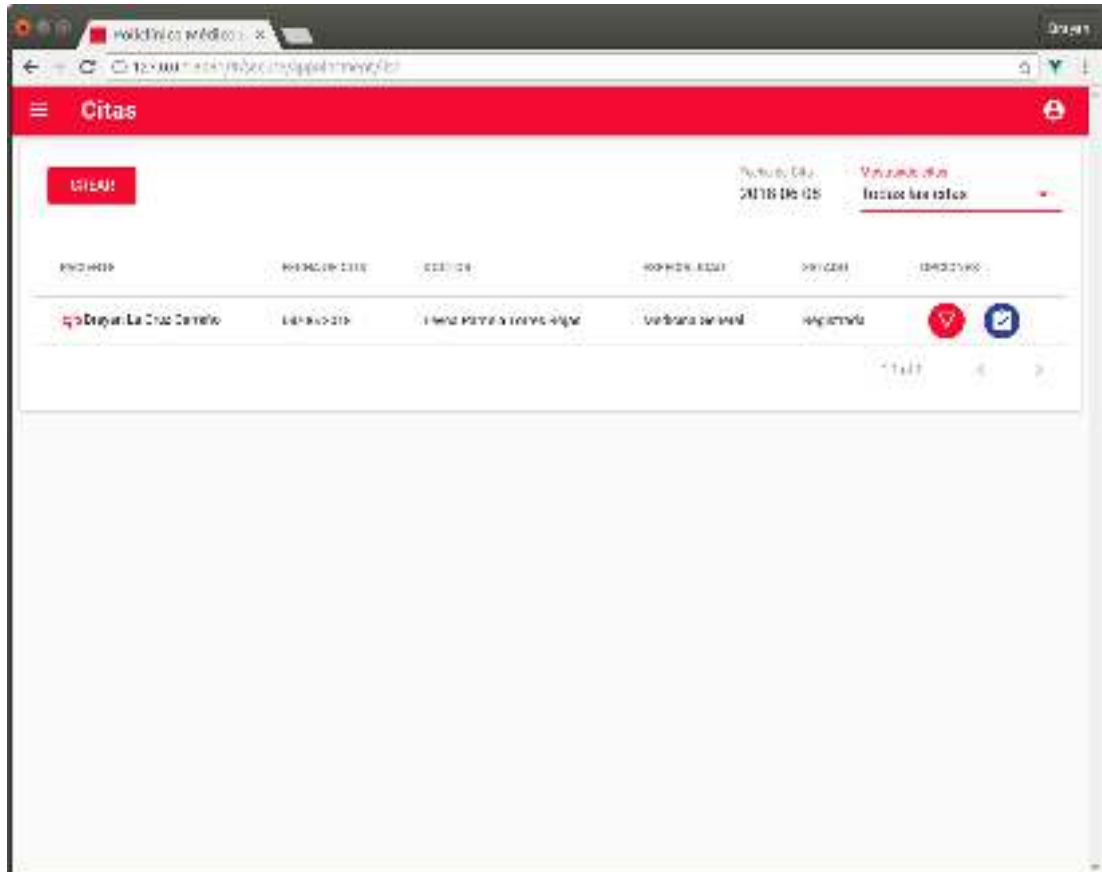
Policlínico Médico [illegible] ×

Brayan

127.0.0.1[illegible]/appointment/list

Citas

CREAR

Fecha de Cita
2018-06-05

Mostrar citas
Todas las citas

| PACIENTE | FECHA DE CITA | DOCTOR | ESPECIALIDAD | ESTADO | OPCIONES |
|---|---|---|---|---|---|
| Brayan La Cruz Carreño | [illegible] | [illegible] | Medicina General | Registrada | |

1-1 of 1